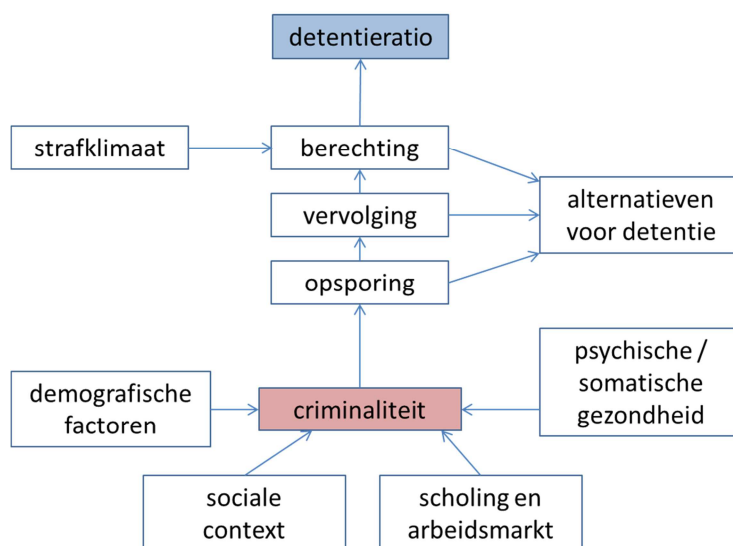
detentieratio

strafklimaat

berechting

vervolging

opsporing

alternatieven voor detentie

demografische factoren

criminaliteit

psychische / somatische gezondheid

sociale context

scholing en arbeidsmarkt